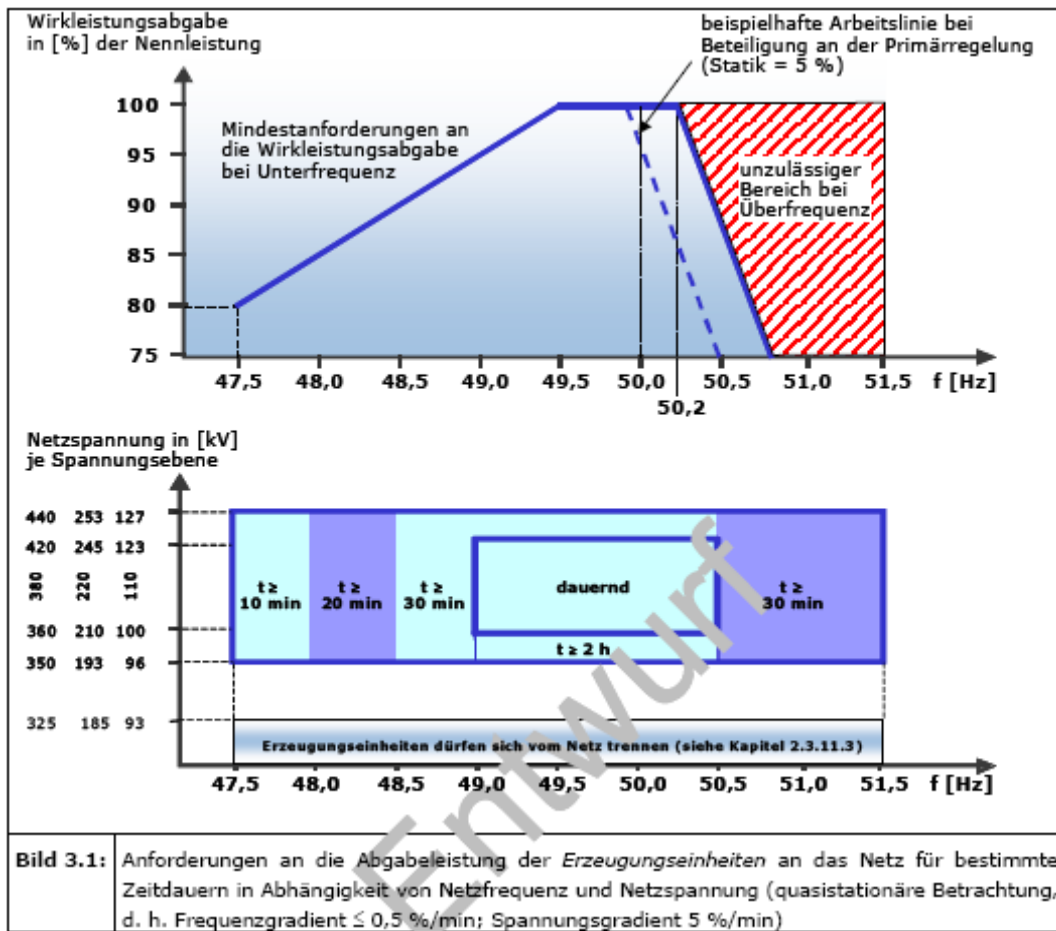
Wirkleistungsabgabe
in [%] der Nennleistung

beispielhafte Arbeitslinie bei Beteiligung an der Primärregelung (Statik = 5 %)

100
95
90
85
80
75

Mindestanforderungen an die Wirkleistungsabgabe bei Unterfrequenz

unzulässiger Bereich bei Überfrequenz

47,5 48,0 48,5 49,0 49,5 50,0 50,5 51,0 51,5 f [Hz]
50,2

Netzspannung in [kV]
je Spannungsebene

440 253 127
420 245 123
380 220 110
360 210 100
350 193 96
325 185 93

t ≥ 10 min
t ≥ 20 min
t ≥ 30 min
dauernd
t ≥ 2 h
t ≥ 30 min

Erzeugungseinheiten dürfen sich vom Netz trennen (siehe Kapitel 2.3.11.3)

47,5 48,0 48,5 49,0 49,5 50,0 50,5 51,0 51,5 f [Hz]

Entwurf

| Bild 3.1: | Anforderungen an die Abgabeleistung der *Erzeugungseinheiten* an das Netz für bestimmte Zeitdauern in Abhängigkeit von Netzfrequenz und Netzspannung (quasistationäre Betrachtung, d. h. Frequenzgradient ≤ 0,5 %/min; Spannungsgradient 5 %/min) |